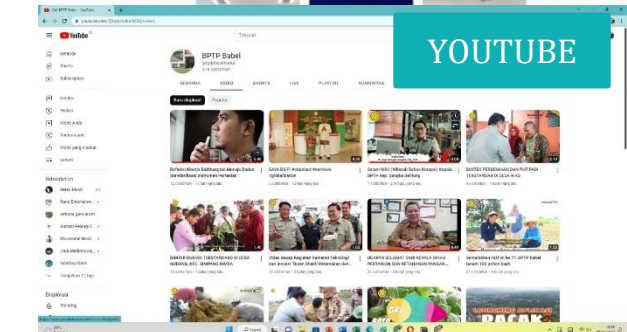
YOUTUBE

BPTP Babel - YouTube

youtube.com/@bptpbabel/videos

YouTube

Telusuri

BPTP Babel

Beranda
Shorts
Subscription

Koleksi
Histori
Video Anda
Tonton nanti
Video yang disukai

Subscription

Eksplorasi
Trending

BERANDA
VIDEO
SHORTS
LIVE
PLAYLIST
KOMUNITAS

Baru diupload
Populer

Search